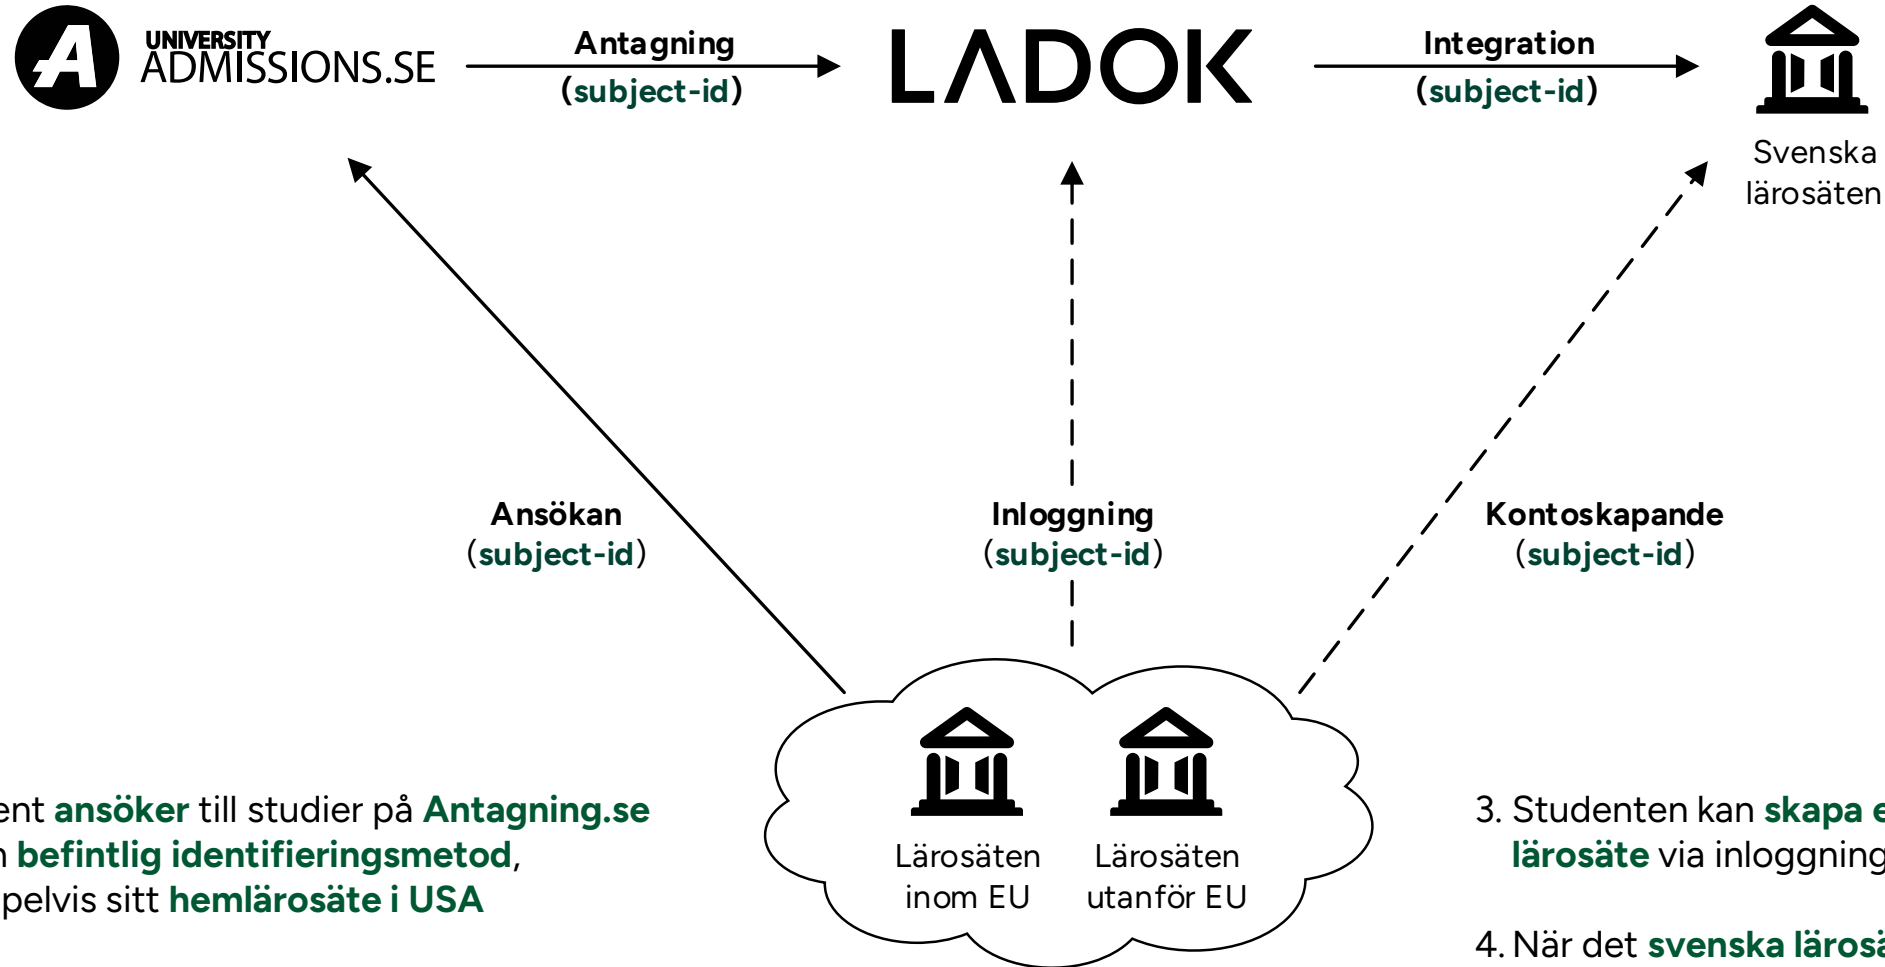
UNIVERSITY ADMISSIONS.SE

Antagning (subject-id)

LADOK

Integration (subject-id)

Svenska lärosäten

Ansökan (subject-id)

Inloggning (subject-id)

Kontoskapande (subject-id)

Lärosäten inom EU

Lärosäten utanför EU

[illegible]ent ansöker till studier på Antagning.se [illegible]n befintlig identifieringsmetod, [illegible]pelvis sitt hemlärosäte i USA

3. Studenten kan skapa e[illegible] lärosäte via inloggning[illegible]

4. När det svenska lärosä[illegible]